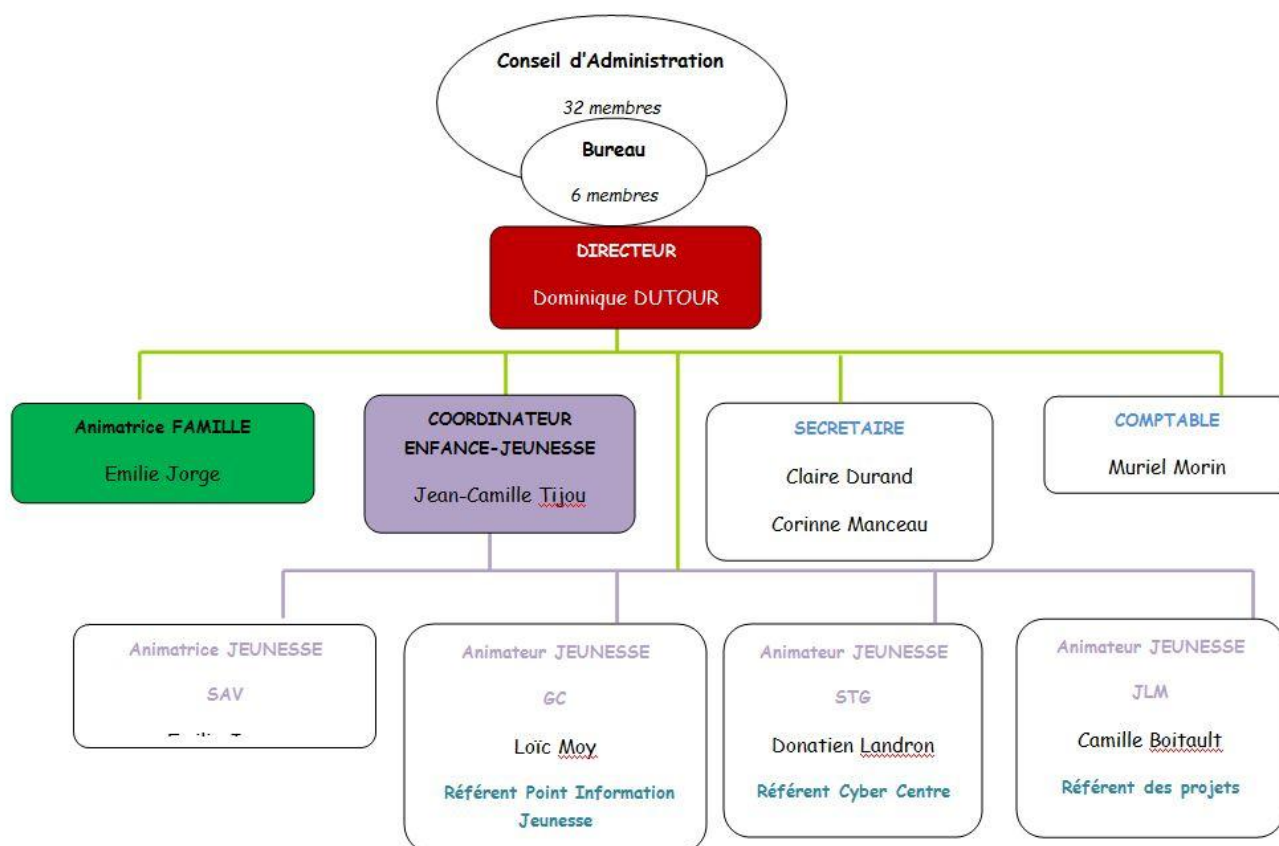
Conseil d'Administration

32 membres

Bureau

6 membres

DIRECTEUR

Dominique DUTOUR

Animatrice FAMILLE

Emilie Jorge

COORDINATEUR ENFANCE-JEUNESSE

Jean-Camille Tijou

SECRETAIRE

Claire Durand

Corinne Manceau

COMPTABLE

Muriel Morin

Animatrice JEUNESSE

SAV

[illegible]

Animateur JEUNESSE

GC

Loïc Moy

Référent Point Information Jeunesse

Animateur JEUNESSE

STG

Donatien Landron

Référent Cyber Centre

Animateur JEUNESSE

JLM

Camille Boitault

Référent des projets